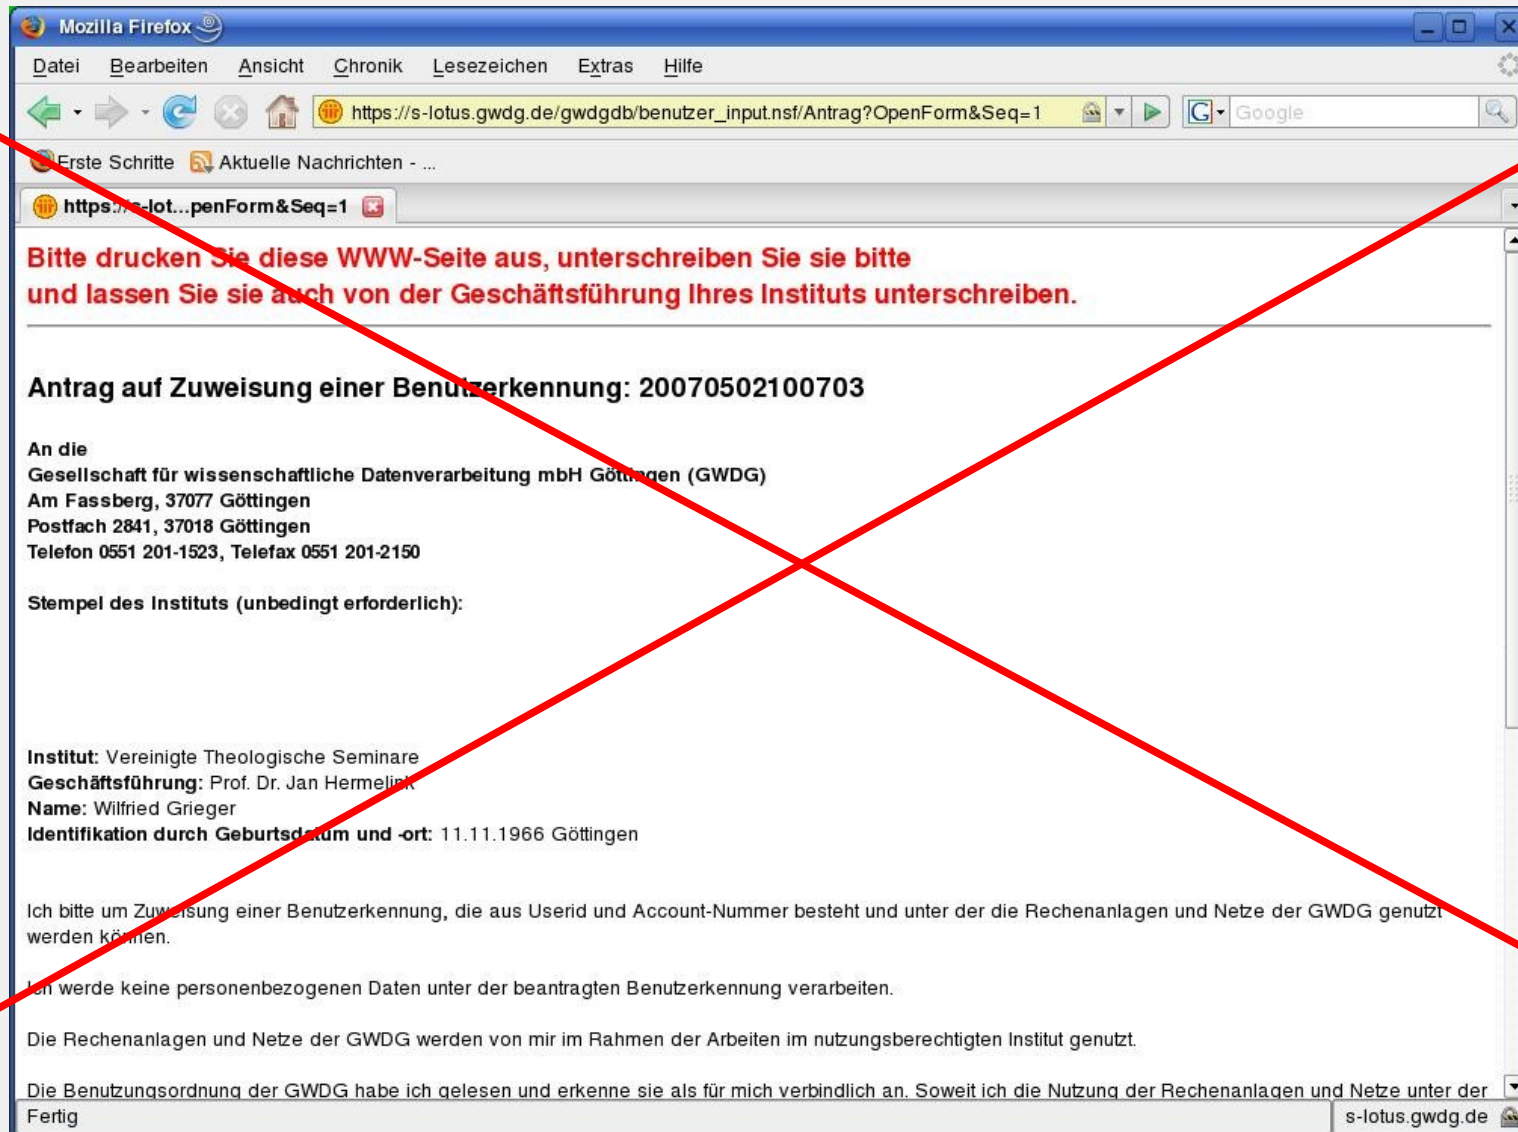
Mozilla Firefox

Datei Bearbeiten Ansicht Chronik Lesezeichen Extras Hilfe

https://s-lotus.gwdg.de/gwdgdb/benutzer_input.nsf/Antrag?OpenForm&Seq=1

Google

Erste Schritte Aktuelle Nachrichten - ...

https://s-lot...penForm&Seq=1

Bitte drucken Sie diese WWW-Seite aus, unterschreiben Sie sie bitte und lassen Sie sie auch von der Geschäftsführung Ihres Instituts unterschreiben.

Antrag auf Zuweisung einer Benutzerkennung: 20070502100703

An die
Gesellschaft für wissenschaftliche Datenverarbeitung mbH Göttingen (GWDG)
Am Fassberg, 37077 Göttingen
Postfach 2841, 37018 Göttingen
Telefon 0551 201-1523, Telefax 0551 201-2150

Stempel des Instituts (unbedingt erforderlich):

Institut: Vereinigte Theologische Seminare
Geschäftsführung: Prof. Dr. Jan Hermelink
Name: Wilfried Grieger
Identifikation durch Geburtsdatum und -ort: 11.11.1966 Göttingen

Ich bitte um Zuweisung einer Benutzerkennung, die aus Userid und Account-Nummer besteht und unter der die Rechenanlagen und Netze der GWDG genutzt werden können.

Ich werde keine personenbezogenen Daten unter der beantragten Benutzerkennung verarbeiten.

Die Rechenanlagen und Netze der GWDG werden von mir im Rahmen der Arbeiten im nutzungsberechtigten Institut genutzt.

Die Benutzungsordnung der GWDG habe ich gelesen und erkenne sie als für mich verbindlich an. Soweit ich die Nutzung der Rechenanlagen und Netze unter der

Fertig

s-lotus.gwdg.de